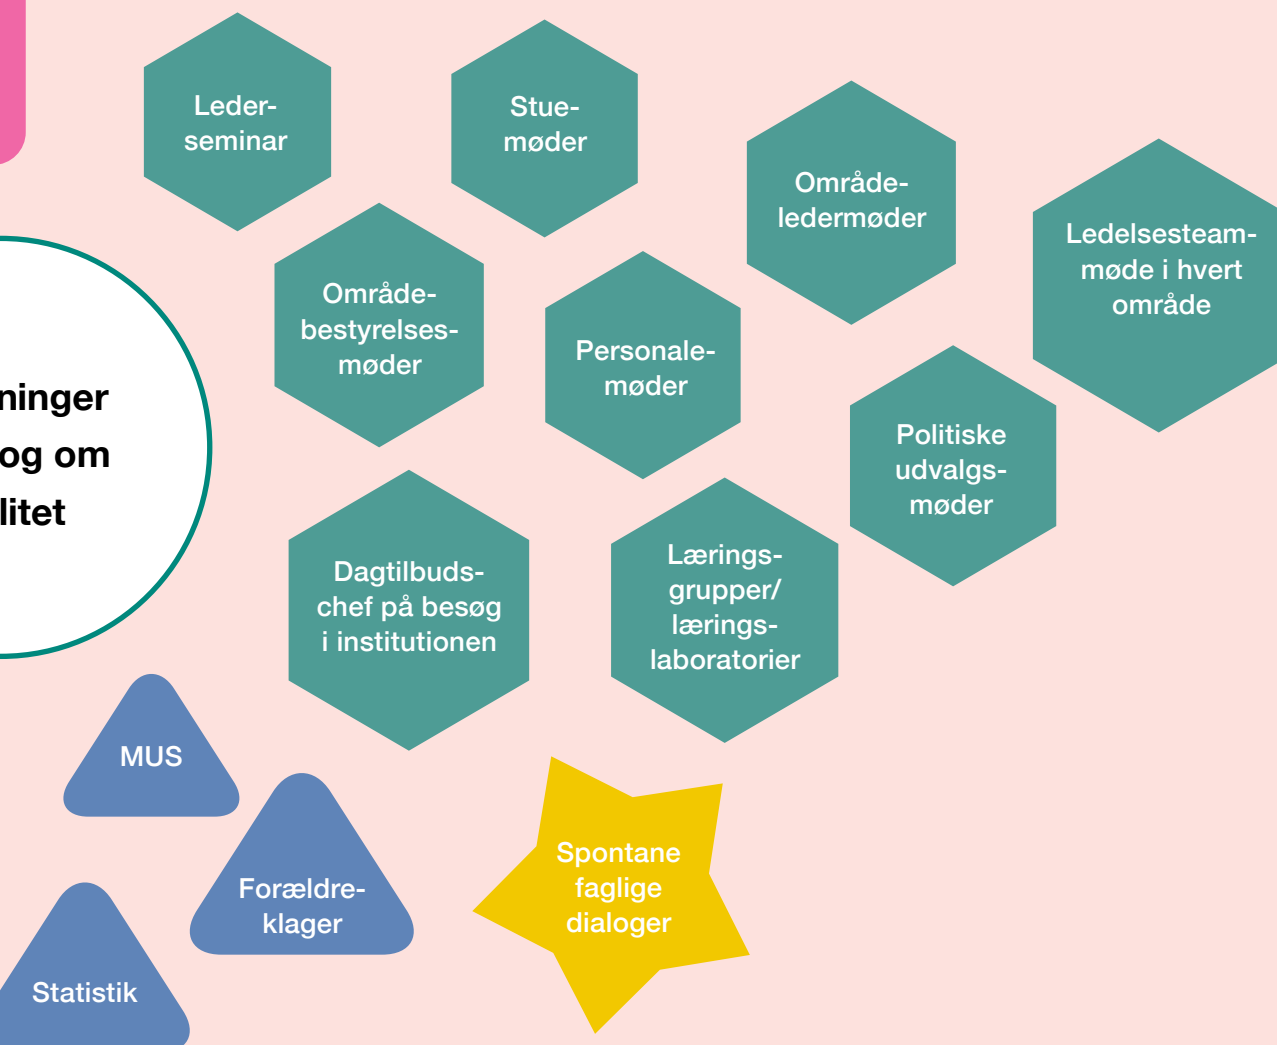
ninger
og om
litet

Lederseminar

Stuemøder

Områdeledermøder

Ledelsesteammøde i hvert område

Områdebestyrelsesmøder

Personalemøder

Politiske udvalgsmøder

Dagtilbudschef på besøg i institutionen

Læringsgrupper/læringslaboratorier

MUS

Forældreklager

Spontane faglige dialoger

Statistik